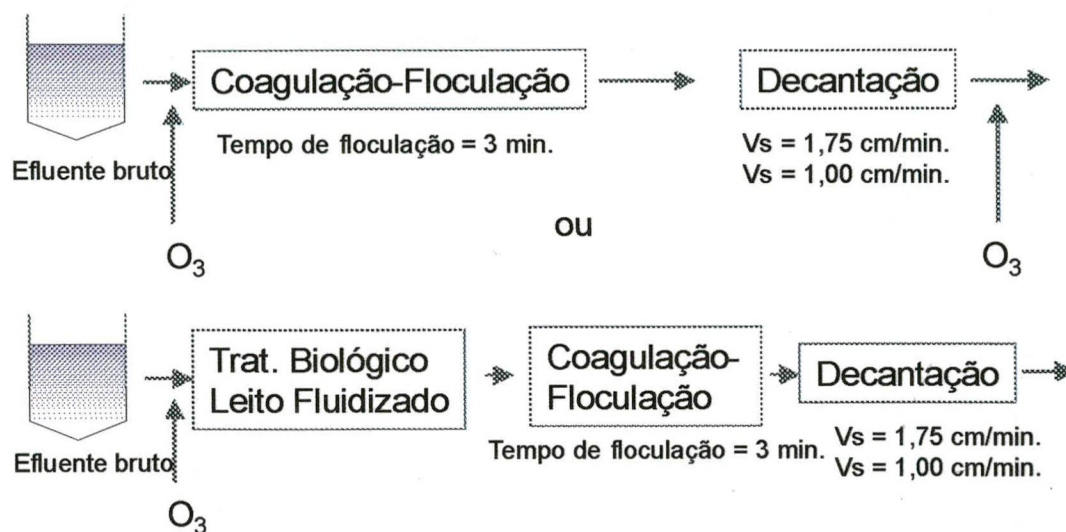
Coagulação-Floculação

Decantação

Tempo de floculação = 3 min.

Vs = 1,75 cm/min.
Vs = 1,00 cm/min.

Efluente bruto

ou

$O_3$

$O_3$

Trat. Biológico Leito Fluidizado

Coagulação-Floculação

Decantação

Tempo de floculação = 3 min.

Vs = 1,75 cm/min.
Vs = 1,00 cm/min.

Efluente bruto

$O_3$